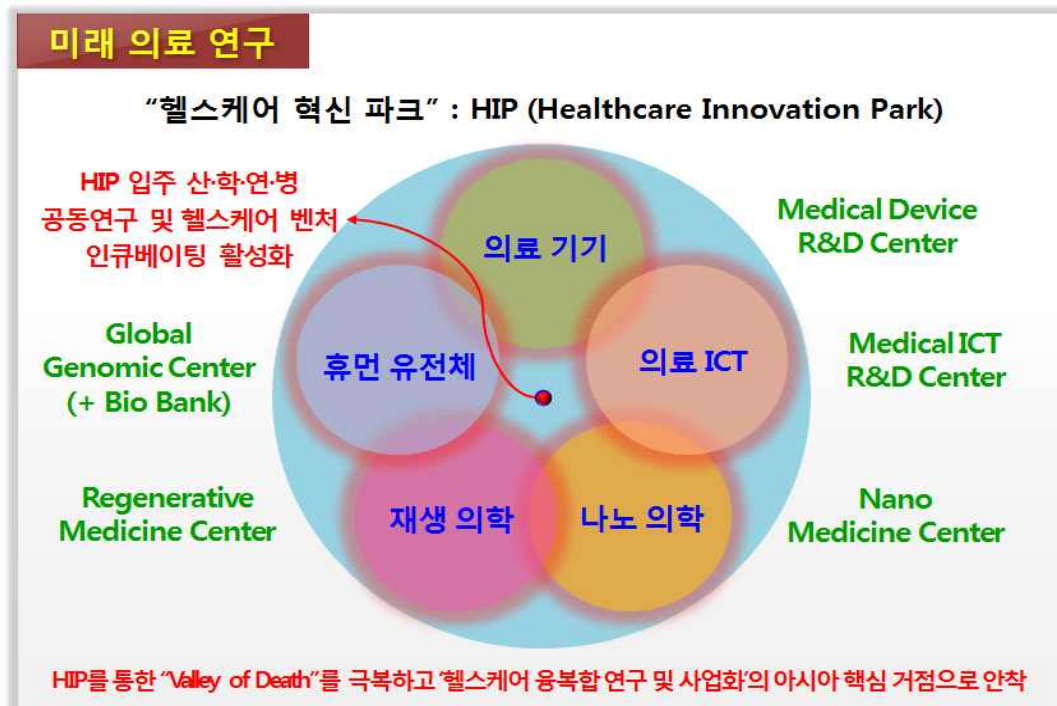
미래 의료 연구

"헬스케어 혁신 파크" : HIP (Healthcare Innovation Park)

HIP 입주 산·학·연·병 공동연구 및 헬스케어 벤처 인큐베이팅 활성화

Medical Device R&D Center

의료 기기

Global Genomic Center (+ Bio Bank)

휴먼 유전체

의료 ICT

Medical ICT R&D Center

Regenerative Medicine Center

재생 의학

나노 의학

Nano Medicine Center

HIP를 통한 "Valley of Death"를 극복하고 '헬스케어 융복합 연구 및 사업화'의 아시아 핵심 거점으로 안착